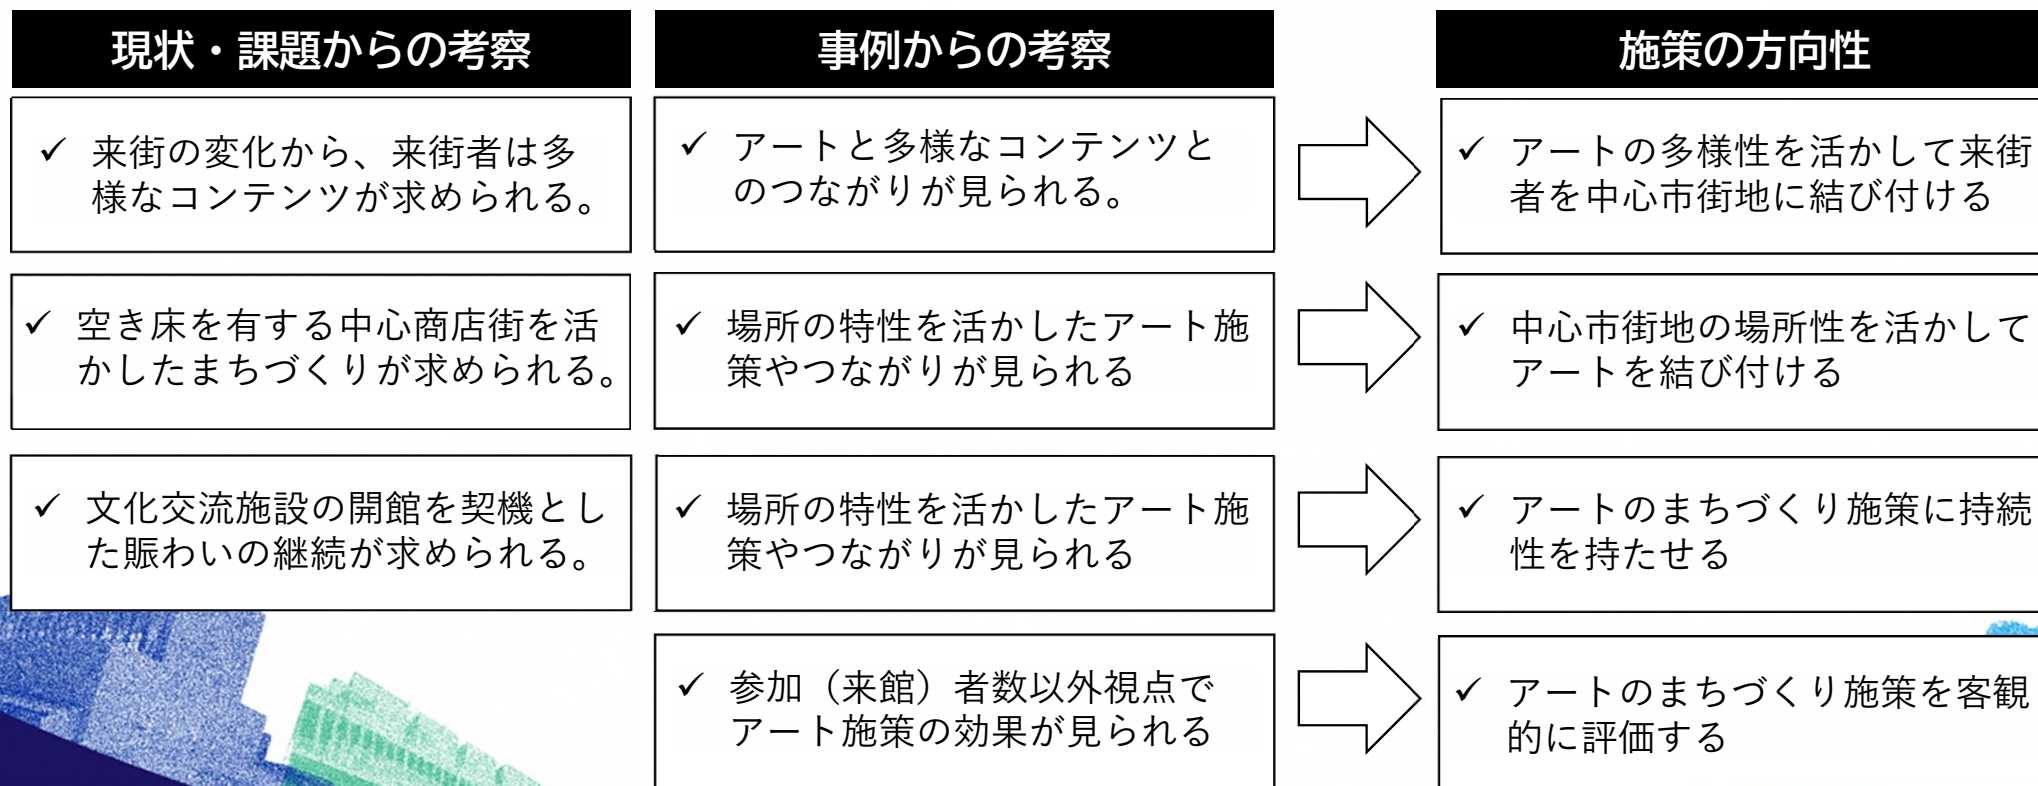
現状・課題からの考察

✓ 来街の変化から、来街者は多様なコンテンツが求められる。

✓ 空き床を有する中心商店街を活かしたまちづくりが求められる。

✓ 文化交流施設の開館を契機とした賑わいの継続が求められる。

事例からの考察

✓ アートと多様なコンテンツとのつながりが見られる。

✓ 場所の特性を活かしたアート施策やつながりが見られる

✓ 場所の特性を活かしたアート施策やつながりが見られる

✓ 参加（来館）者数以外視点でアート施策の効果が見られる

施策の方向性

✓ アートの多様性を活かして来街者を中心市街地に結び付ける

✓ 中心市街地の場所性を活かしてアートを結び付ける

✓ アートのまちづくり施策に持続性を持たせる

✓ アートのまちづくり施策を客観的に評価する